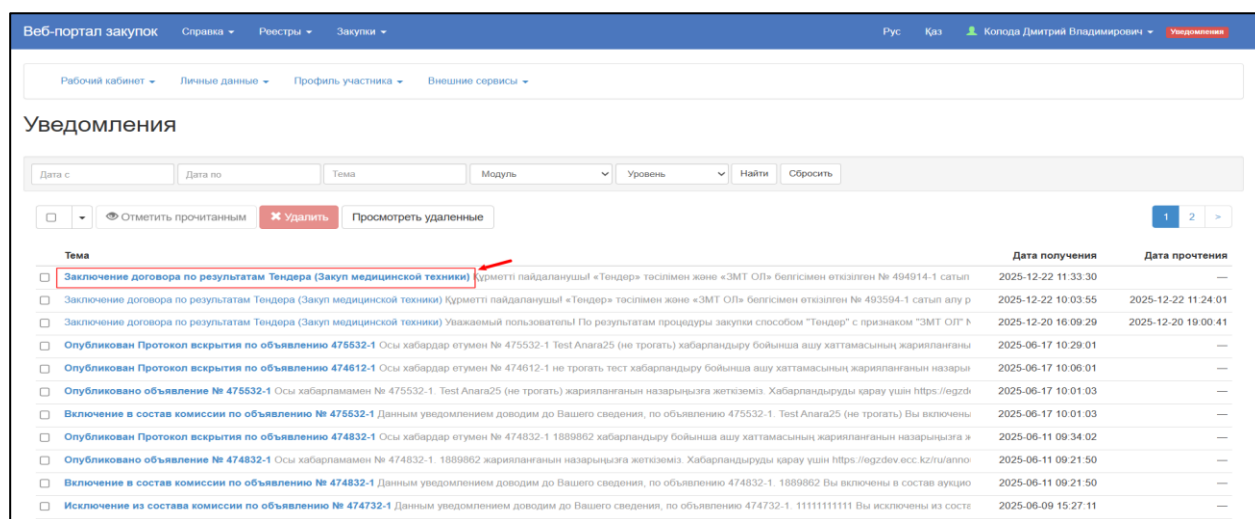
Веб-портал закупок Справка ▾ Реестры ▾ Закупки ▾ Рус Қаз Колода Дмитрий Владимирович ▾ Уведомления

Рабочий кабинет ▾ Личные данные ▾ Профиль участника ▾ Внешние сервисы ▾

Уведомления

Дата с | Дата по | Тема | Модуль | Уровень | Найти | Сбросить

Отметить прочитанным | Удалить | Просмотреть удаленные

1 2 >

| Тема | Дата получения | Дата прочтения |
|---|---|---|
| Заключение договора по результатам Тендера (Закуп медицинской техники) Құрметті пайдаланушы! «Тендер» тәсілімен және «ЗМТ ОЛ» белгісімен өткізілген № 494914-1 сатып | 2025-12-22 11:33:30 | — |
| Заключение договора по результатам Тендера (Закуп медицинской техники) Құрметті пайдаланушы! «Тендер» тәсілімен және «ЗМТ ОЛ» белгісімен өткізілген № 493594-1 сатып алу р | 2025-12-22 10:03:55 | 2025-12-22 11:24:01 |
| Заключение договора по результатам Тендера (Закуп медицинской техники) Уважаемый пользователь! По результатам процедуры закупки способом "Тендер" с признаком "ЗМТ ОЛ" N | 2025-12-20 16:09:29 | 2025-12-20 19:00:41 |
| Опубликован Протокол вскрытия по объявлению 475532-1 Осы хабардар етумен № 475532-1 Test Anara25 (не трогать) хабарландыру бойынша ашу хаттамасының жарияланғаны | 2025-06-17 10:29:01 | — |
| Опубликован Протокол вскрытия по объявлению 474612-1 Осы хабардар етумен № 474612-1 не трогать тест хабарландыру бойынша ашу хаттамасының жарияланғанын назары | 2025-06-17 10:06:01 | — |
| Опубликовано объявление № 475532-1 Осы хабарламамен № 475532-1. Test Anara25 (не трогать) жарияланғанын назарыңызға жеткіземіз. Хабарландыруды қарау үшін https://egzd | 2025-06-17 10:01:03 | — |
| Включение в состав комиссии по объявлению № 475532-1 Данным уведомлением доводим до Вашего сведения, по объявлению 475532-1. Test Anara25 (не трогать) Вы включены | 2025-06-17 10:01:03 | — |
| Опубликован Протокол вскрытия по объявлению 474832-1 Осы хабардар етумен № 474832-1 1889862 хабарландыру бойынша ашу хаттамасының жарияланғанын назарыңызға ж | 2025-06-11 09:34:02 | — |
| Опубликовано объявление № 474832-1 Осы хабарламамен № 474832-1. 1889862 жарияланғанын назарыңызға жеткіземіз. Хабарландыруды қарау үшін https://egzdev.ecc.kz/ru/anno | 2025-06-11 09:21:50 | — |
| Включение в состав комиссии по объявлению № 474832-1 Данным уведомлением доводим до Вашего сведения, по объявлению 474832-1. 1889862 Вы включены в состав аукцио | 2025-06-11 09:21:50 | — |
| Исключение из состава комиссии по объявлению № 474732-1 Данным уведомлением доводим до Вашего сведения, по объявлению 474732-1. 11111111111 Вы исключены из соста | 2025-06-09 15:27:11 | — |